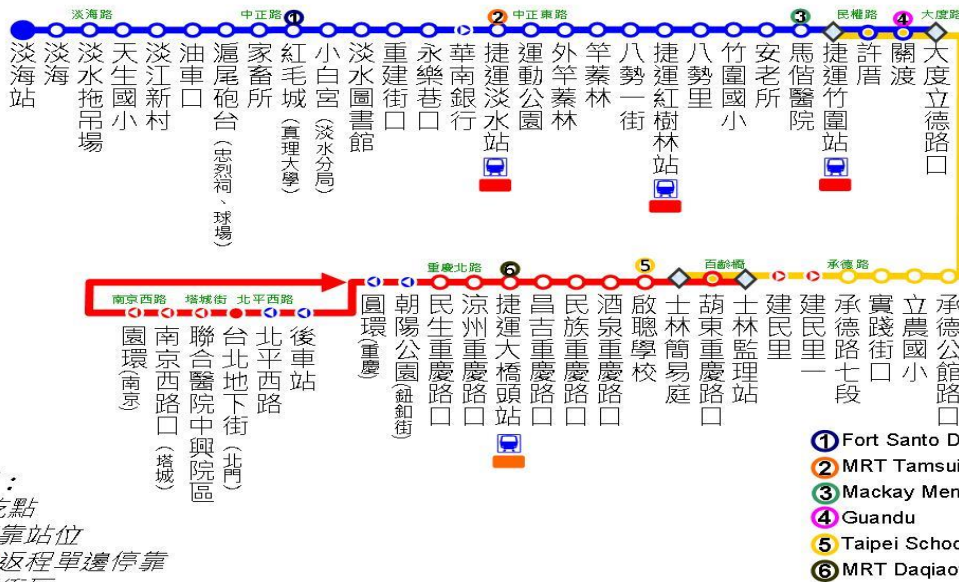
淡海路 中正路 1 2 中正東路 3 民權路 4 大度路

淡海站
淡海
淡水拖吊場
天生國小
淡江新村
油車口
滬尾砲台 (忠烈祠、球場)
家畜所
紅毛城 (真理大學)
小白宮 (淡水分局)
淡水圖書館
重建街口
永樂巷口
華南銀行
捷運淡水站
運動公園
外竿蓁林
竿蓁林
八勢一街
捷運紅樹林站
八勢里
竹圍國小
安老所
馬偕醫院
捷運竹圍站
許厝
關渡
大度立德路口

南京西路 塔城街 北平西路 重慶北路 6 5 百齡橋 承德路

圓環 (南京)
南京西路口 (塔城)
聯合醫院中興院區
台北地下街 (北門)
北平西路
後車站
圓環 (重慶)
朝陽公園 (鈕釦街)
民生重慶路口
涼州重慶路口
捷運大橋頭站
昌吉重慶路口
民族重慶路口
酒泉重慶路口
啟聰學校
士林簡易庭
葫東重慶路口
士林監理站
建民里
建民里一
承德路七段
實踐街口
立農國小
承德公館路口

1 Fort Santo D
2 MRT Tamsui
3 Mackay Men
4 Guandu
5 Taipei Schoo
6 MRT Daqiao

:
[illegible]點
靠站位
返程單邊停靠
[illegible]